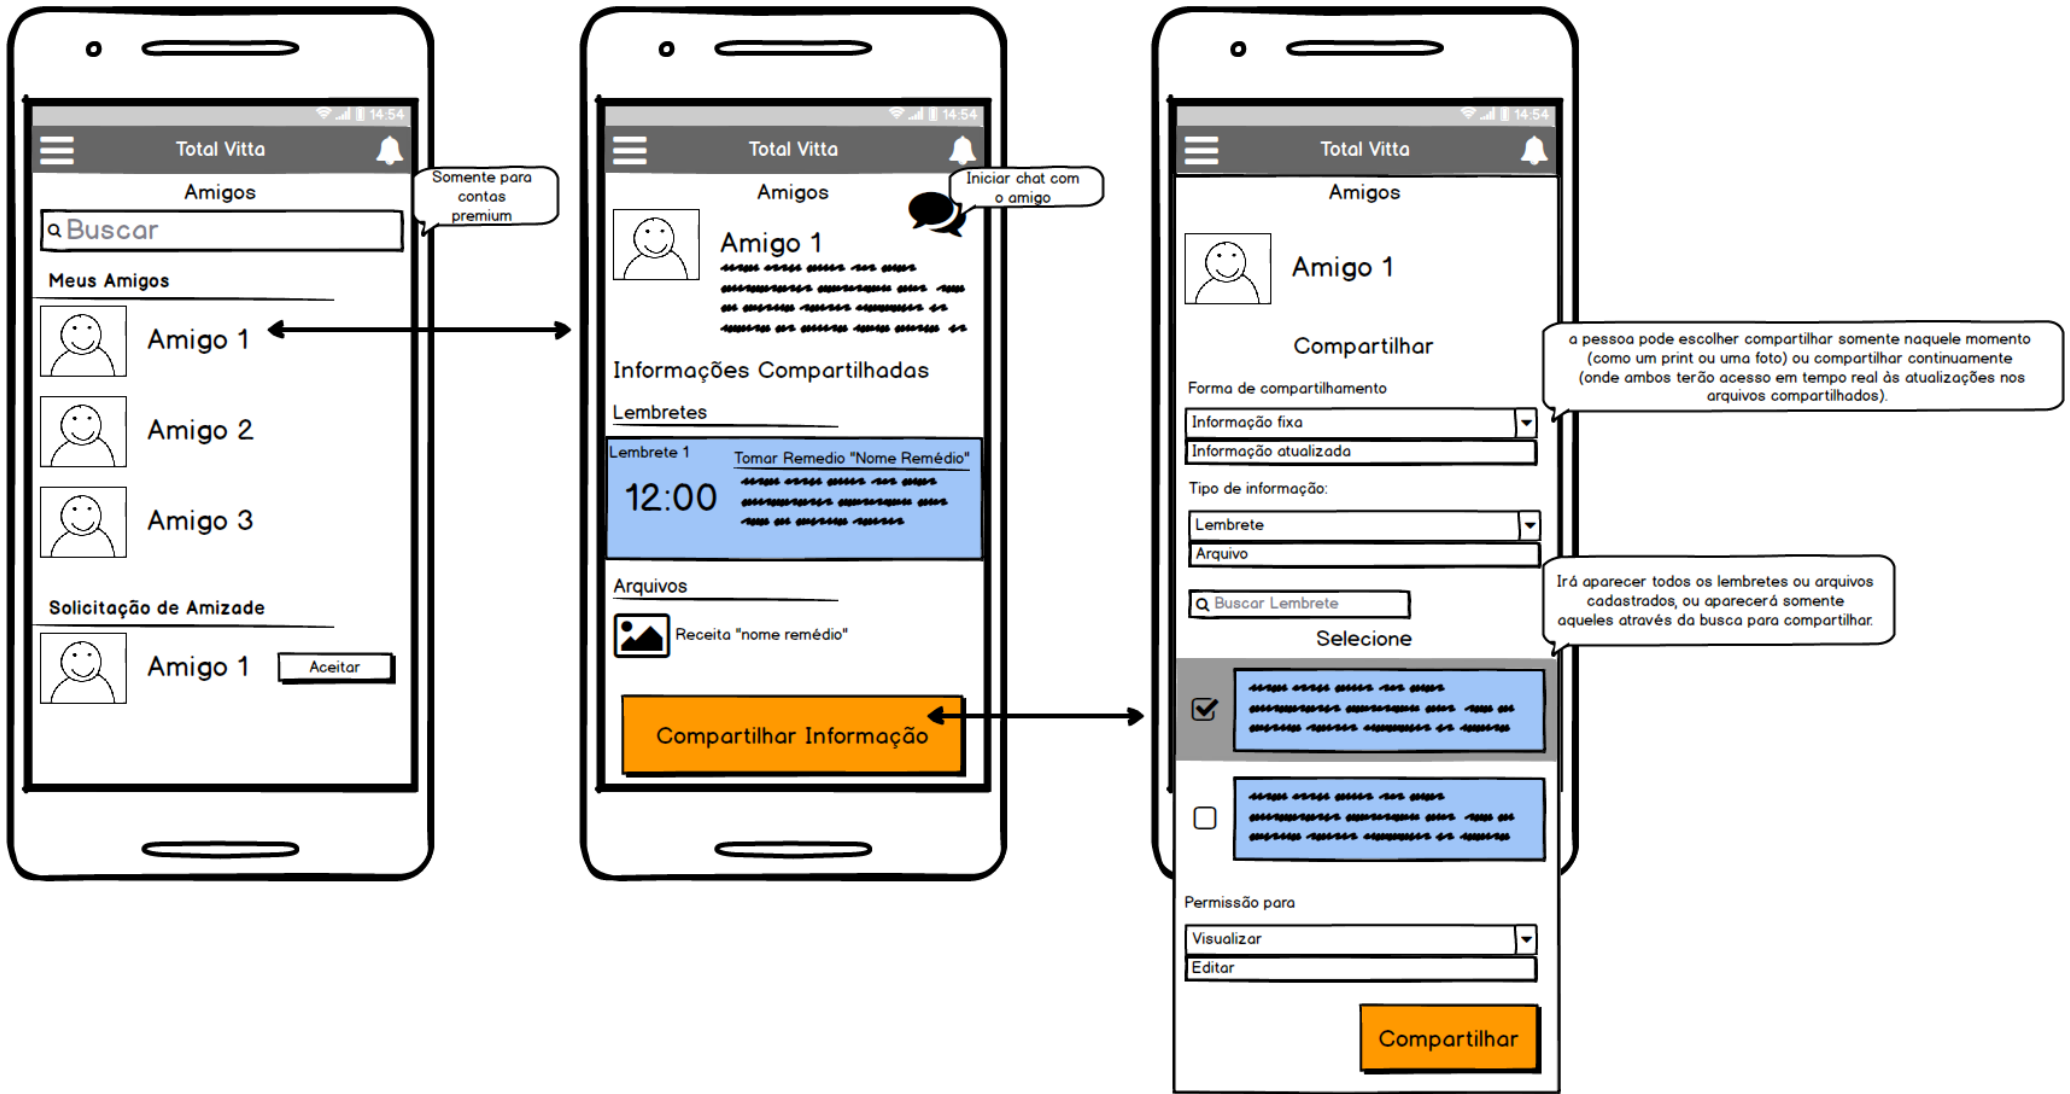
14:54

Total Vitta

Amigos

Buscar

Somente para contas premium

Meus Amigos

Amigo 1

Amigo 2

Amigo 3

Solicitação de Amizade

Amigo 1

Aceitar

14:54

Total Vitta

Amigos

Iniciar chat com o amigo

Amigo 1

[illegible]

Informações Compartilhadas

Lembretes

Lembrete 1

Tomar Remedio "Nome Remédio"

12:00

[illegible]

Arquivos

Receita "nome remédio"

Compartilhar Informação

14:54

Total Vitta

Amigos

Amigo 1

Compartilhar

a pessoa pode escolher compartilhar somente naquele momento (como um print ou uma foto) ou compartilhar continuamente (onde ambos terão acesso em tempo real às atualizações nos arquivos compartilhados).

Forma de compartilhamento

Informação fixa

Informação atualizada

Tipo de informação:

Lembrete

Arquivo

Buscar Lembrete

Irá aparecer todos os lembretes ou arquivos cadastrados, ou aparecerá somente aqueles através da busca para compartilhar.

Selecione

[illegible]

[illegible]

Permissão para

Visualizar

Editar

Compartilhar